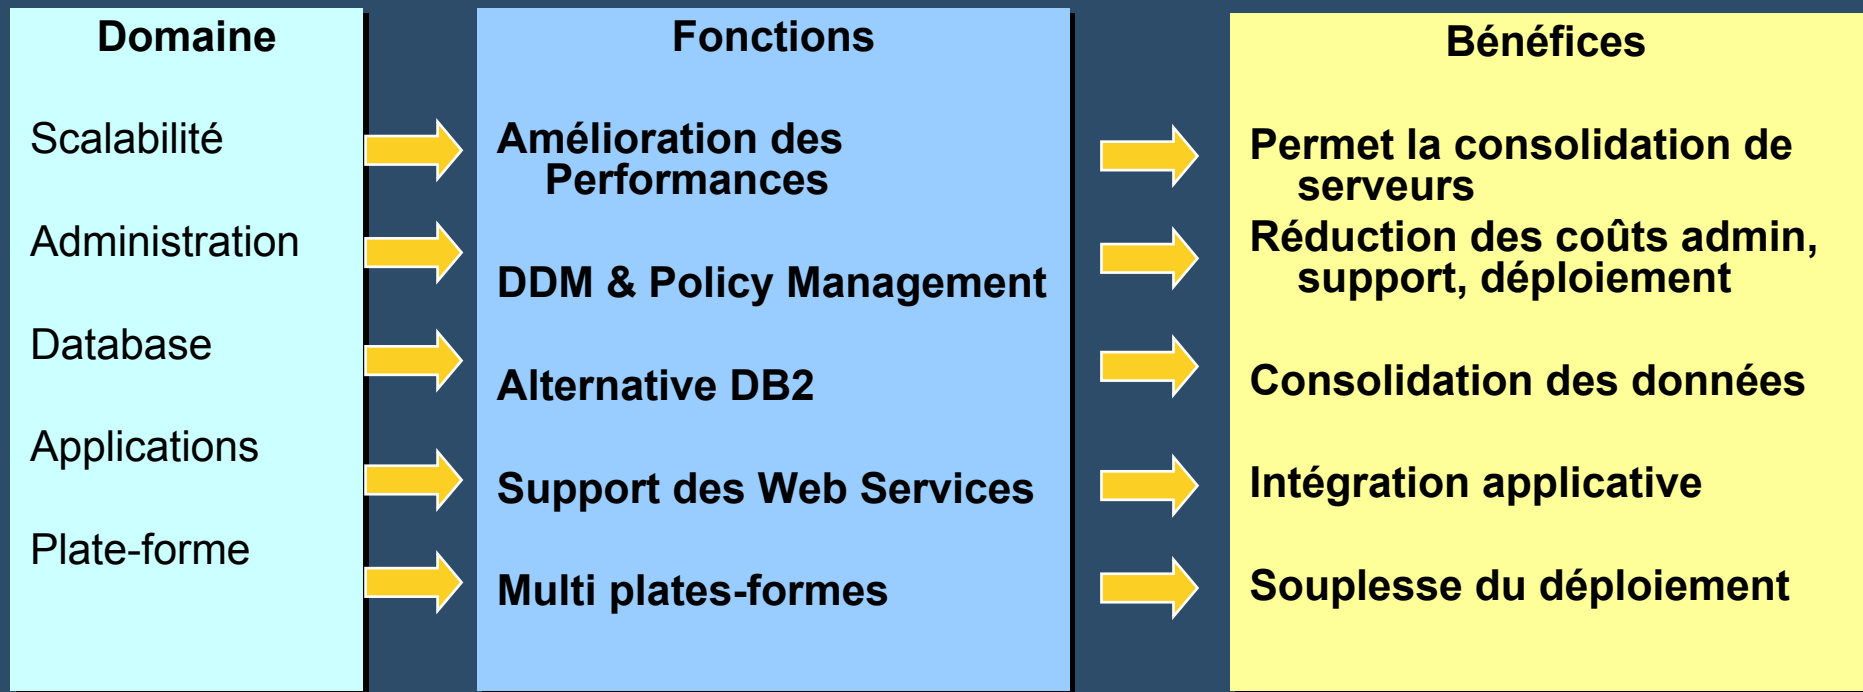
Domaine

Scalabilité

Administration

Database

Applications

Plate-forme

Fonctions

Amélioration des Performances

DDM & Policy Management

Alternative DB2

Support des Web Services

Multi plates-formes

Bénéfices

Permet la consolidation de serveurs

Réduction des coûts admin, support, déploiement

Consolidation des données

Intégration applicative

Souplesse du déploiement